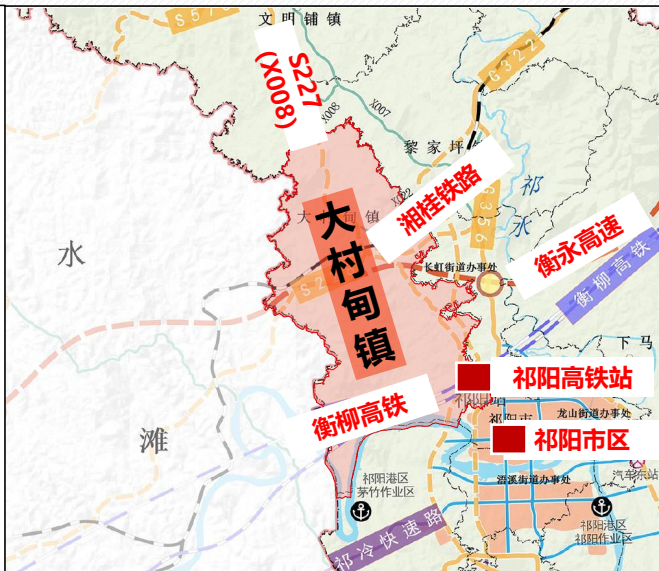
S57
文明铺镇
S227
(X008)
X008
X007
G322
黎家坪
湘桂铁路
祁
水
S3
大村甸镇
大村甸镇
S2
长虹街道办事处
衡永高速
衡柳高铁
下马
水
祁阳高铁站
衡柳高铁
祁阳市
龙山街道办事处
祁阳市区
滩
祁阳港区
茅竹作业区
浯溪街道办事处
汽车东站
祁阳港区
祁阳作业区
祁冷快速路